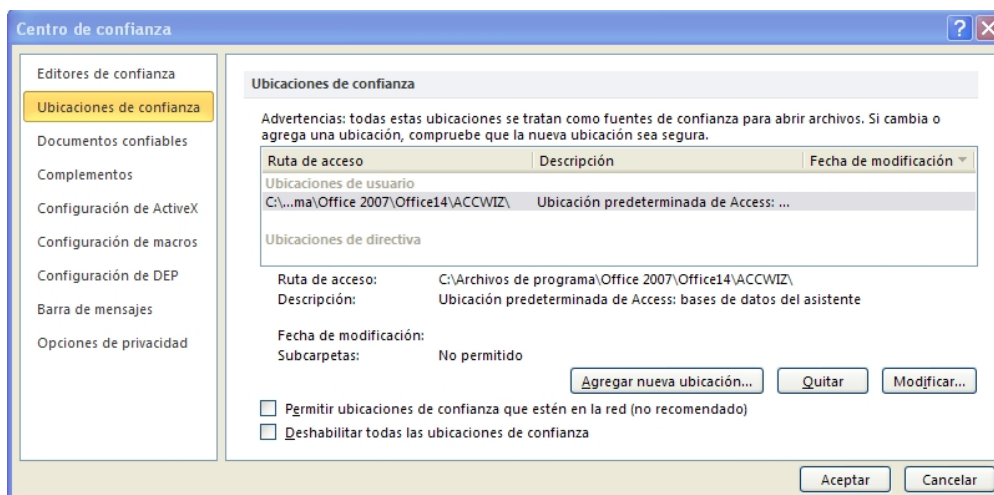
Centro de confianza

Editores de confianza
Ubicaciones de confianza
Documentos confiables
Complementos
Configuración de ActiveX
Configuración de macros
Configuración de DEP
Barra de mensajes
Opciones de privacidad

Ubicaciones de confianza

Advertencias: todas estas ubicaciones se tratan como fuentes de confianza para abrir archivos. Si cambia o agrega una ubicación, compruebe que la nueva ubicación sea segura.

| Ruta de acceso | Descripción | Fecha de modificación |
|---|---|---|
| Ubicaciones de usuario | | |
| C:\...ma\Office 2007\Office14\ACCWIZ\ | Ubicación predeterminada de Access: ... | |
| Ubicaciones de directiva | | |

Ruta de acceso: C:\Archivos de programa\Office 2007\Office14\ACCWIZ\
Descripción: Ubicación predeterminada de Access: bases de datos del asistente

Fecha de modificación:
Subcarpetas: No permitido

Agregar nueva ubicación... Quitar Modificar...

Permitir ubicaciones de confianza que estén en la red (no recomendado)
Deshabilitar todas las ubicaciones de confianza

Aceptar Cancelar